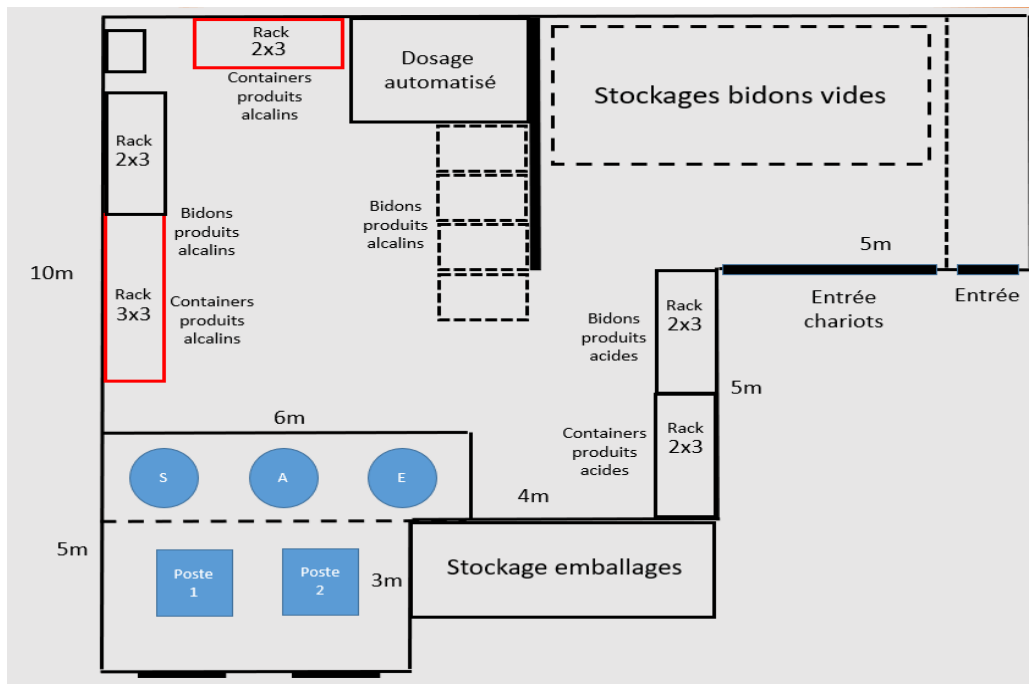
Rack
2x3

Containers
produits
alcalins

Dosage
automatisé

Stockages bidons vides

Rack
2x3

Bidons
produits
alcalins

Bidons
produits
alcalins

10m

Rack
3x3

Containers
produits
alcalins

5m

Entrée
chariots

Entrée

Rack
2x3

Bidons
produits
acides

5m

Rack
2x3

Containers
produits
acides

6m

S

A

E

4m

5m

Poste
1

Poste
2

3m

Stockage emballages